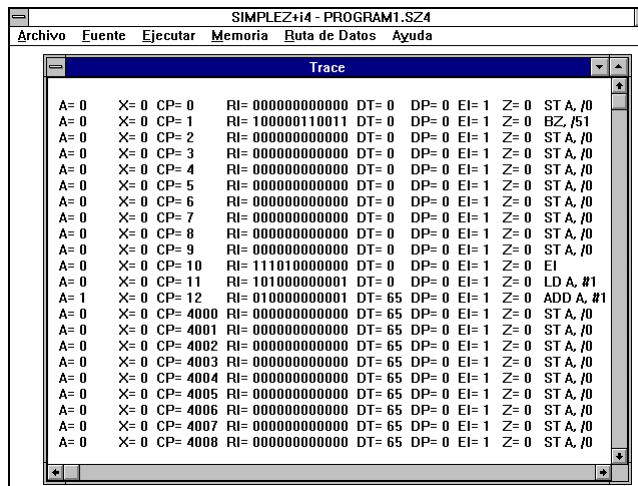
SIMPLEZ+i4 - PROGRAM1.SZ4

Archivo Fuente Ejecutar Memoria Ruta de Datos Ayuda

Trace

A= 0 X= 0 CP= 0 RI= 000000000000 DT= 0 DP= 0 EI= 1 Z= 0 ST A, /0
A= 0 X= 0 CP= 1 RI= 100000110011 DT= 0 DP= 0 EI= 1 Z= 0 BZ, /51
A= 0 X= 0 CP= 2 RI= 000000000000 DT= 0 DP= 0 EI= 1 Z= 0 ST A, /0
A= 0 X= 0 CP= 3 RI= 000000000000 DT= 0 DP= 0 EI= 1 Z= 0 ST A, /0
A= 0 X= 0 CP= 4 RI= 000000000000 DT= 0 DP= 0 EI= 1 Z= 0 ST A, /0
A= 0 X= 0 CP= 5 RI= 000000000000 DT= 0 DP= 0 EI= 1 Z= 0 ST A, /0
A= 0 X= 0 CP= 6 RI= 000000000000 DT= 0 DP= 0 EI= 1 Z= 0 ST A, /0
A= 0 X= 0 CP= 7 RI= 000000000000 DT= 0 DP= 0 EI= 1 Z= 0 ST A, /0
A= 0 X= 0 CP= 8 RI= 000000000000 DT= 0 DP= 0 EI= 1 Z= 0 ST A, /0
A= 0 X= 0 CP= 9 RI= 000000000000 DT= 0 DP= 0 EI= 1 Z= 0 ST A, /0
A= 0 X= 0 CP= 10 RI= 111010000000 DT= 0 DP= 0 EI= 1 Z= 0 EI
A= 0 X= 0 CP= 11 RI= 101000000001 DT= 0 DP= 0 EI= 1 Z= 0 LD A, #1
A= 1 X= 0 CP= 12 RI= 010000000001 DT= 65 DP= 0 EI= 1 Z= 0 ADD A, #1
A= 0 X= 0 CP= 4000 RI= 000000000000 DT= 65 DP= 0 EI= 1 Z= 0 ST A, /0
A= 0 X= 0 CP= 4001 RI= 000000000000 DT= 65 DP= 0 EI= 1 Z= 0 ST A, /0
A= 0 X= 0 CP= 4002 RI= 000000000000 DT= 65 DP= 0 EI= 1 Z= 0 ST A, /0
A= 0 X= 0 CP= 4003 RI= 000000000000 DT= 65 DP= 0 EI= 1 Z= 0 ST A, /0
A= 0 X= 0 CP= 4004 RI= 000000000000 DT= 65 DP= 0 EI= 1 Z= 0 ST A, /0
A= 0 X= 0 CP= 4005 RI= 000000000000 DT= 65 DP= 0 EI= 1 Z= 0 ST A, /0
A= 0 X= 0 CP= 4006 RI= 000000000000 DT= 65 DP= 0 EI= 1 Z= 0 ST A, /0
A= 0 X= 0 CP= 4007 RI= 000000000000 DT= 65 DP= 0 EI= 1 Z= 0 ST A, /0
A= 0 X= 0 CP= 4008 RI= 000000000000 DT= 65 DP= 0 EI= 1 Z= 0 ST A, /0